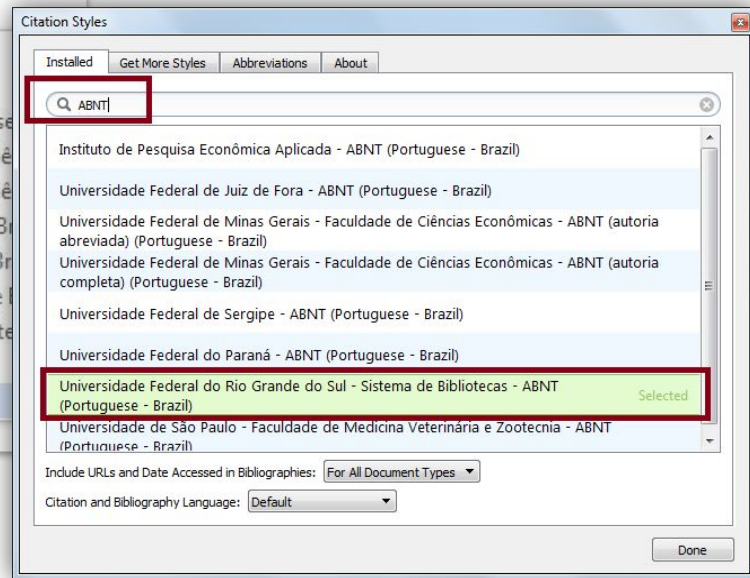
Citation Styles

Installed | Get More Styles | Abbreviations | About

ABNT

Instituto de Pesquisa Econômica Aplicada - ABNT (Portuguese - Brazil)

Universidade Federal de Juiz de Fora - ABNT (Portuguese - Brazil)

Universidade Federal de Minas Gerais - Faculdade de Ciências Econômicas - ABNT (autoria abreviada) (Portuguese - Brazil)

Universidade Federal de Minas Gerais - Faculdade de Ciências Econômicas - ABNT (autoria completa) (Portuguese - Brazil)

Universidade Federal de Sergipe - ABNT (Portuguese - Brazil)

Universidade Federal do Paraná - ABNT (Portuguese - Brazil)

Universidade Federal do Rio Grande do Sul - Sistema de Bibliotecas - ABNT (Portuguese - Brazil) Selected

Universidade de São Paulo - Faculdade de Medicina Veterinária e Zootecnia - ABNT (Portuguese - Brazil)

Include URLs and Date Accessed in Bibliographies: For All Document Types

Citation and Bibliography Language: Default

Done